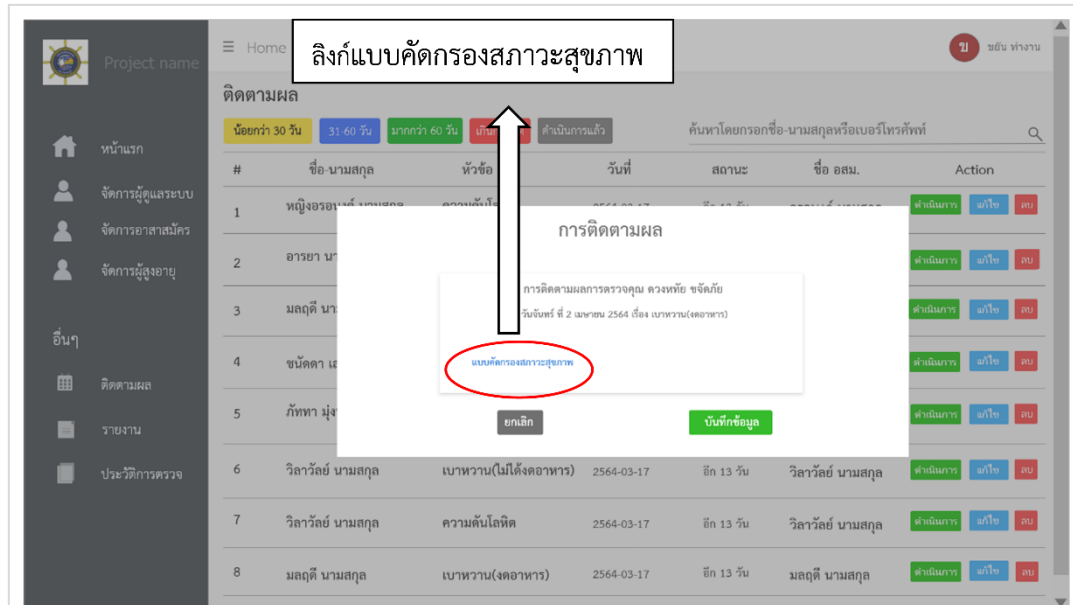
Project name

หน้าแรก

จัดการผู้ดูแลระบบ

จัดการอาสาสมัคร

จัดการผู้สูงอายุ

อื่นๆ

ติดตามผล

รายงาน

ประวัติการตรวจ

≡ Home

ลิงก์แบบคัดกรองสภาวะสุขภาพ

ข ขยัน ทำงาน

ติดตามผล

น้อยกว่า 30 วัน 31-60 วัน มากกว่า 60 วัน เกิน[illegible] ดำเนินการแล้ว

ค้นหาโดยกรอกชื่อ-นามสกุลหรือเบอร์โทรศัพท์

| # | ชื่อ-นามสกุล | หัวข้อ | วันที่ | สถานะ | ชื่อ อสม. | Action |
|---|---|---|---|---|---|---|
| 1 | หญิงอรอนงค์ นามสกุล | ความดันโล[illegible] | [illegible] | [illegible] | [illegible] | ดำเนินการ แก้ไข ลบ |
| 2 | อารยา นา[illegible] | | | | | ดำเนินการ แก้ไข ลบ |
| 3 | มลฤดี นา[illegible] | | | | | ดำเนินการ แก้ไข ลบ |
| 4 | ชนัดดา เ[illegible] | | | | | ดำเนินการ แก้ไข ลบ |
| 5 | ภัททา มุ่ง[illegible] | | | | | ดำเนินการ แก้ไข ลบ |
| 6 | วิลาวัลย์ นามสกุล | เบาหวาน(ไม่ได้งดอาหาร) | 2564-03-17 | อีก 13 วัน | วิลาวัลย์ นามสกุล | ดำเนินการ แก้ไข ลบ |
| 7 | วิลาวัลย์ นามสกุล | ความดันโลหิต | 2564-03-17 | อีก 13 วัน | วิลาวัลย์ นามสกุล | ดำเนินการ แก้ไข ลบ |
| 8 | มลฤดี นามสกุล | เบาหวาน(งดอาหาร) | 2564-03-17 | อีก 13 วัน | มลฤดี นามสกุล | ดำเนินการ แก้ไข ลบ |

การติดตามผล

การติดตามผลการตรวจคุณ ดวงหทัย ขจัดภัย

วันจันทร์ ที่ 2 เมษายน 2564 เรื่อง เบาหวาน(งดอาหาร)

แบบคัดกรองสภาวะสุขภาพ

ยกเลิก บันทึกข้อมูล